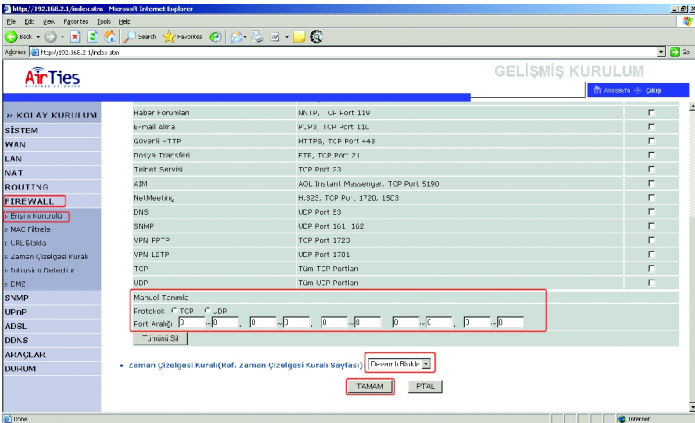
http://192.168.2.1/index.stm - Microsoft Internet Explorer
File Edit View Favorites Tools Help
Back Search Favorites
Address http://192.168.2.1/index.stm Go

AirTies
GELİŞMİŞ KURULUM
Anasayfa Çıkış

» KOLAY KURULUM
SİSTEM
WAN
LAN
NAT
ROUTING
FIREWALL
» Erişim Kontrolü
» MAC Filtreleme
» URL Bloklama
» Zaman Çizelgesi Kuralı
» Tehlikeli Uygulamaları Engelle
» DMZ
SNMP
UPnP
ADSL
DDNS
ARAÇLAR
DURUM

| | | |
|---|---|---|
| Haber Forumları | NNTP, TCP Port 119 | |
| E-Mail Alma | POP3, TCP Port 110 | |
| Güvenli HTTP | HTTPS, TCP Port 443 | |
| Dosya Transferi | FTP, TCP Port 21 | |
| Telnet Servisi | TCP Port 23 | |
| AIM | AOL Instant Messenger, TCP Port 5190 | |
| NetMeeting | H.323, TCP Port 1720, 1503 | |
| DNS | UDP Port 53 | |
| SNMP | UDP Port 161, 162 | |
| VPN-PPTP | TCP Port 1723 | |
| VPN-L2TP | UDP Port 1701 | |
| TCP | Tüm TCP Portları | |
| UDP | Tüm UDP Portları | |

Manuel Tanımla
Protokol: TCP UDP
Port Aralığı: 0 ~0 0 ~0 0 ~0 0 ~0 0 ~0

Tümünü Sil

• Zaman Çizelgesi Kuralı (Ref. Zaman Çizelgesi Kuralı Sayfası): Devamlı Blokla

TAMAM İPTAL

Done Internet